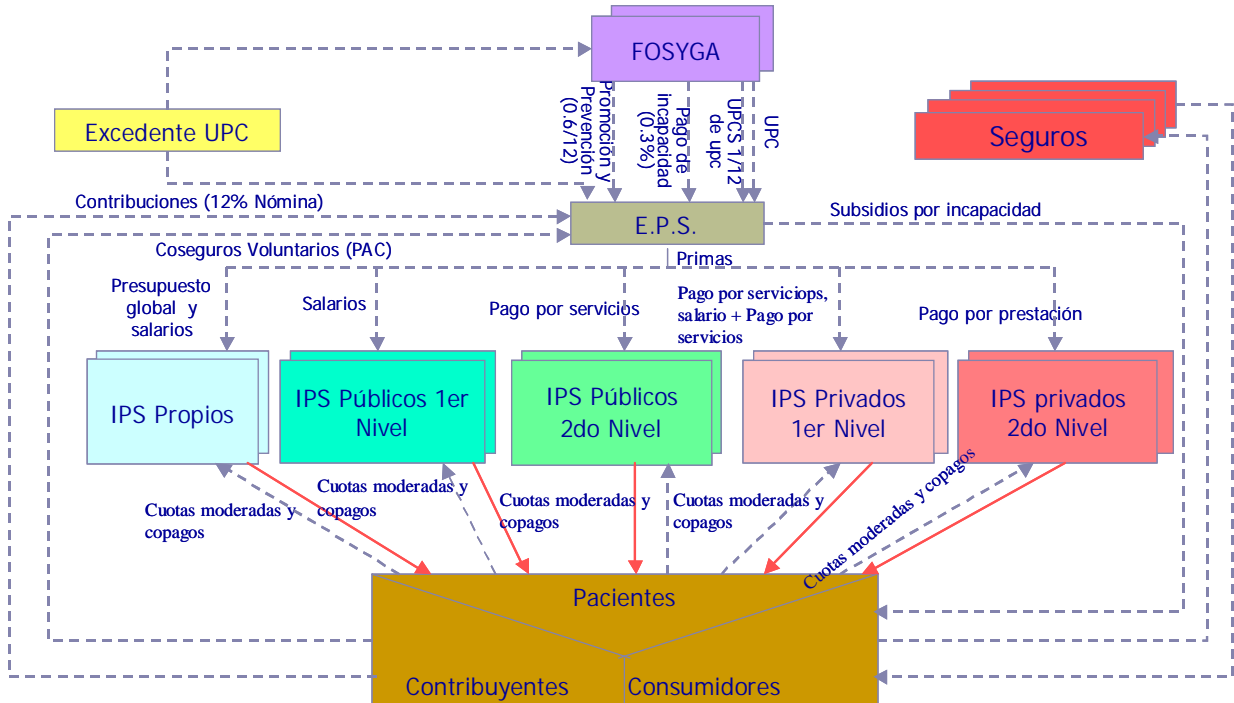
FOSYGA

Excedente UPC

Promoción y Prevención (0.6/12)

Pago de incapacidad (0.3%)

UPCS 1/12 de upc

UPC

Seguros

Contribuciones (12% Nómina)

E.P.S.

Subsidios por incapacidad

Coseguros Voluntarios (PAC)

Primas

Presupuesto global y salarios

Salarios

Pago por servicios

Pago por serviciops, salario + Pago por servicios

Pago por prestación

IPS Propios

IPS Públicos 1er Nivel

IPS Públicos 2do Nivel

IPS Privados 1er Nivel

IPS privados 2do Nivel

Cuotas moderadas y copagos

Cuotas moderadas y copagos

Cuotas moderadas y copagos

Cuotas moderadas y copagos

Cuotas moderadas y copagos

Pacientes

Contribuyentes

Consumidores